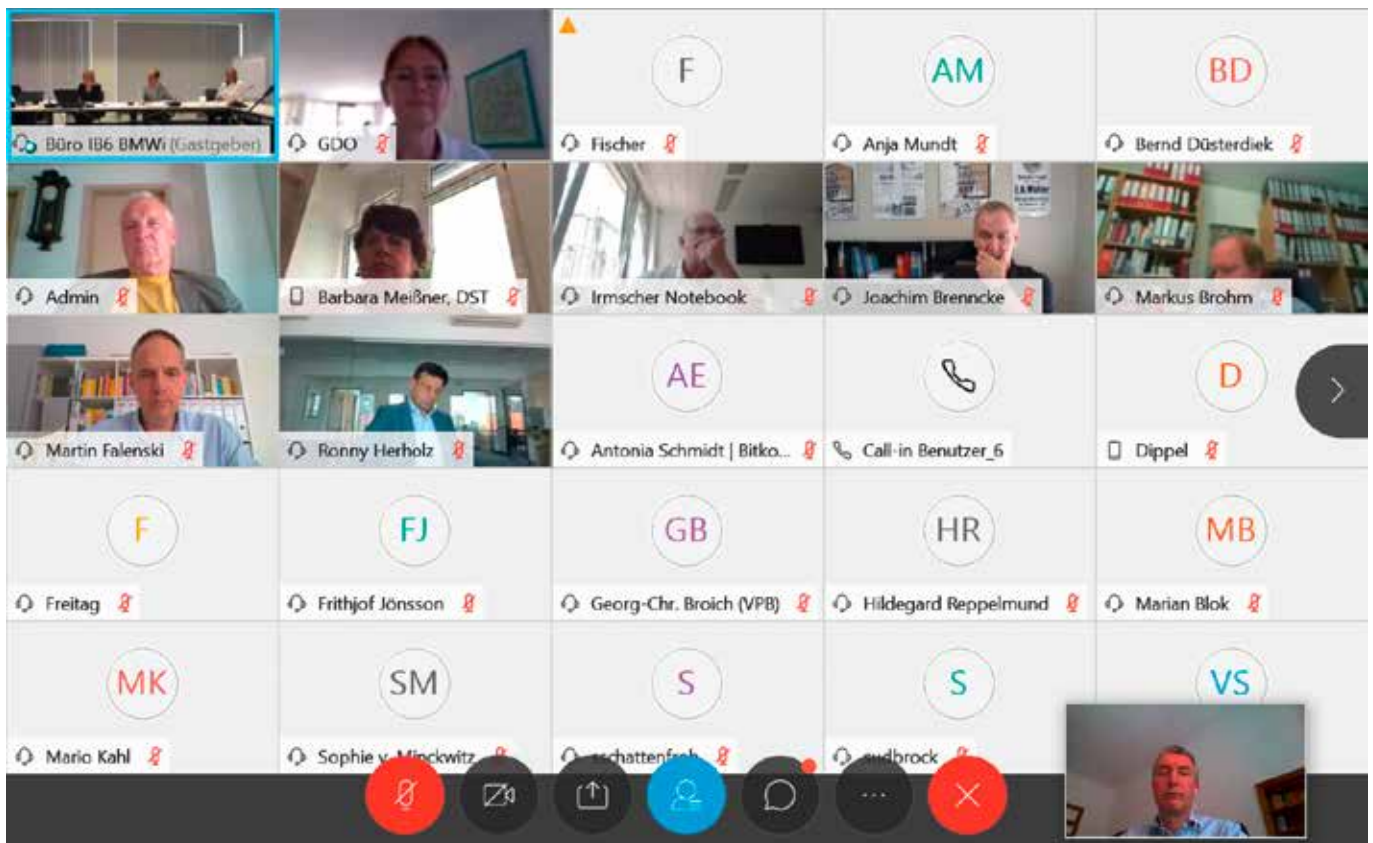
Büro IB6 BMWi (Gastgeber)

GDO

F

Fischer

AM

Anja Mundt

BD

Bernd Düsterdiek

Admin

Barbara Meißner, DST

Irmscher Notebook

Joachim Brenncke

Markus Brohm

Martin Falenski

Ronny Herholz

AE

Antonia Schmidt | Bitko...

Call-in Benutzer_6

D

Dippel

F

Freitag

FJ

Frithjof Jönsson

GB

Georg-Chr. Broich (VPB)

HR

Hildegard Reppelmund

MB

Marian Blok

MK

Mario Kahl

SM

Sophie v. Minckwitz

S

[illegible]schattenfroh

S

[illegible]udbrock

VS